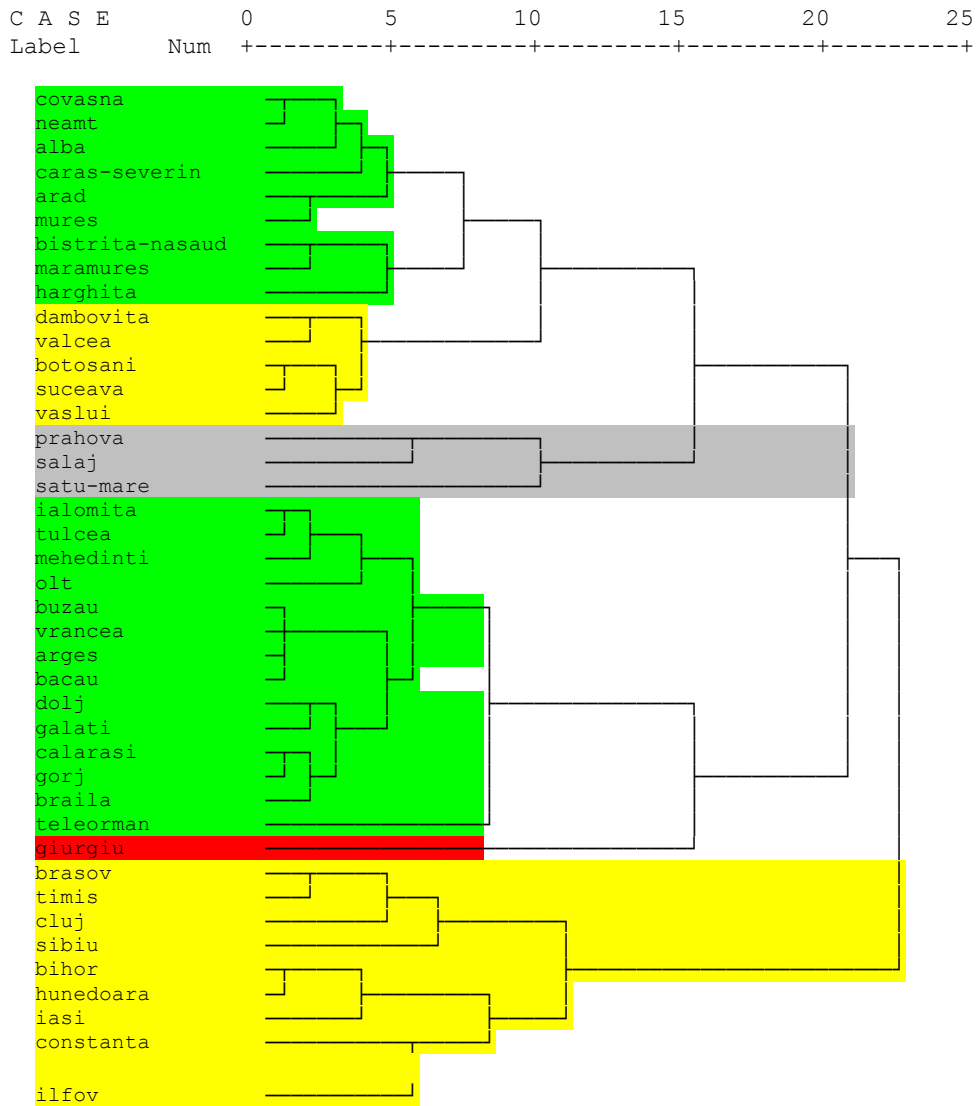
C A S E 0 5 10 15 20 25
Label Num +---------+---------+---------+---------+---------+

covasna
neamt
alba
caras-severin
arad
mures
bistrita-nasaud
maramures
harghita
dambovita
valcea
botosani
suceava
vaslui
prahova
salaj
satu-mare
ialomita
tulcea
mehedinti
olt
buzau
vrancea
arges
bacau
dolj
galati
calarasi
gorj
braila
teleorman
giurgiu
brasov
timis
cluj
sibiu
bihor
hunedoara
iasi
constanta

ilfov